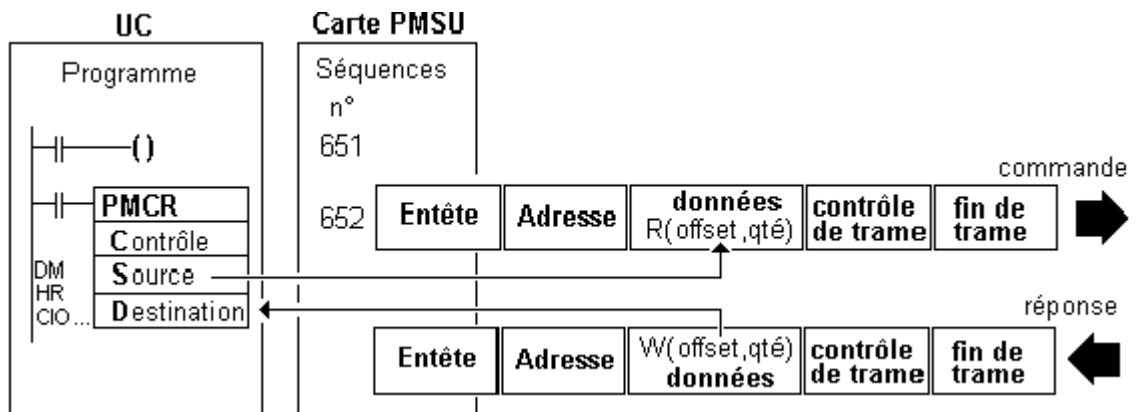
UC

Programme

()

PMCR
Contrôle
DM
HR
CIO...
Source
Destination

Carte PMSU

Séquences
n°
651

652

Entête | Adresse | données R(offset,qté) | contrôle de trame | fin de trame

commande

réponse

Entête | Adresse | W(offset,qté) données | contrôle de trame | fin de trame